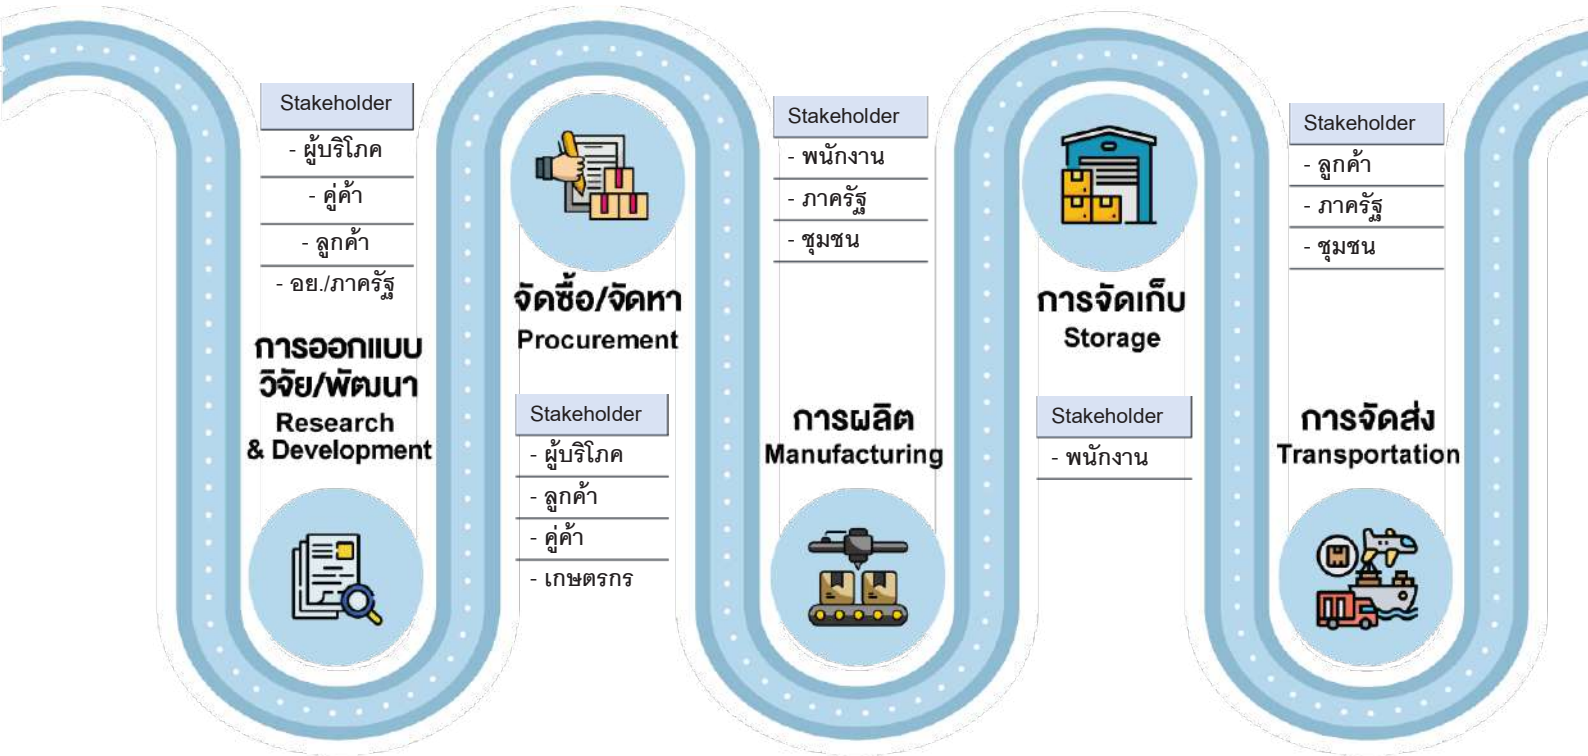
Stakeholder
- ผู้บริโภค
- คู่ค้า
- ลูกค้า
- อย./ภาครัฐ

การออกแบบ
วิจัย/พัฒนา
Research
& Development

จัดซื้อ/จัดหา
Procurement

Stakeholder
- ผู้บริโภค
- ลูกค้า
- คู่ค้า
- เกษตรกร

Stakeholder
- พนักงาน
- ภาครัฐ
- ชุมชน

การผลิต
Manufacturing

การจัดเก็บ
Storage

Stakeholder
- พนักงาน

Stakeholder
- ลูกค้า
- ภาครัฐ
- ชุมชน

การจัดส่ง
Transportation